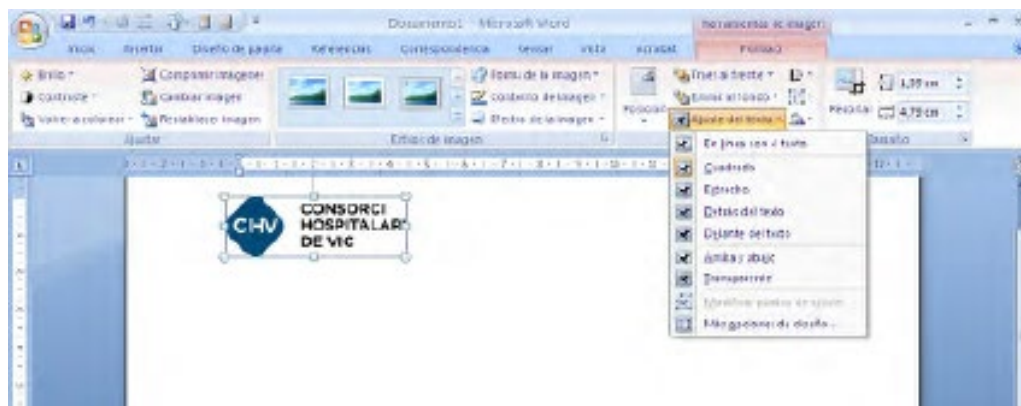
Documento1 - Microsoft Word
Herramientas de imagen
Inicio Insertar Diseño de página Referencias Correspondencia Revisar Vista Acrobat Formato
Brillo
Contraste
Volver a colorear
Comprimir imágenes
Cambiar imagen
Restablecer imagen
Ajustar
Forma de la imagen
Contorno de imagen
Efectos de la imagen
Estilos de imagen
Posición
Traer al frente
Enviar al fondo
Ajuste del texto
Recortar
1,35 cm
4,79 cm
Tamaño
En línea con el texto
Cuadrado
Estrecho
Detrás del texto
Delante del texto
Arriba y abajo
Transparente
Modificar puntos de ajuste
Más opciones de diseño...
CHV
CONSORCI HOSPITALARI DE VIC